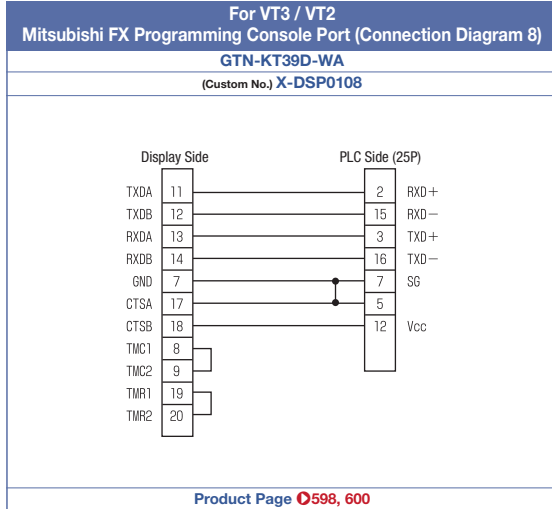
For VT3 / VT2
Mitsubishi FX Programming Console Port (Connection Diagram 8)
GTN-KT39D-WA
(Custom No.) X-DSP0108

Display Side
PLC Side (25P)

TXDA 11
TXDB 12
RXDA 13
RXDB 14
GND 7
CTSA 17
CTSB 18
TMC1 8
TMC2 9
TMR1 19
TMR2 20

2 RXD+
15 RXD−
3 TXD+
16 TXD−
7 SG
5
12 Vcc

Product Page 598, 600